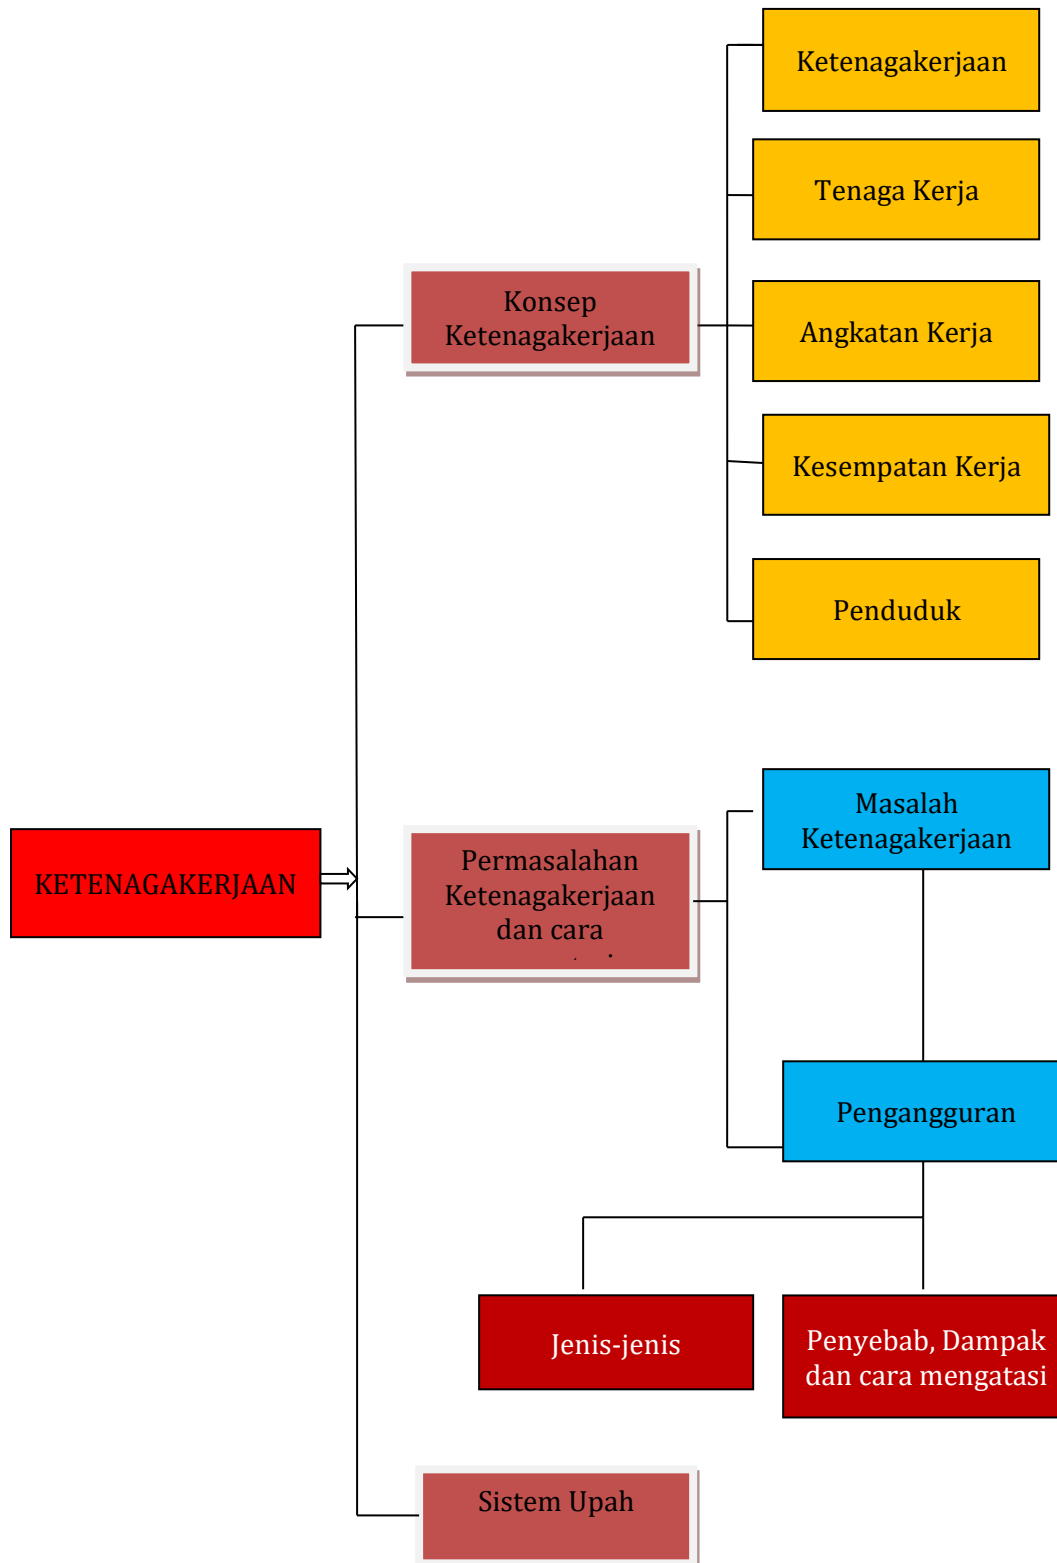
KETENAGAKERJAAN

Konsep Ketenagakerjaan

Ketenagakerjaan

Tenaga Kerja

Angkatan Kerja

Kesempatan Kerja

Penduduk

Permasalahan Ketenagakerjaan dan cara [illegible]

Masalah Ketenagakerjaan

Pengangguran

Jenis-jenis

Penyebab, Dampak dan cara mengatasi

Sistem Upah